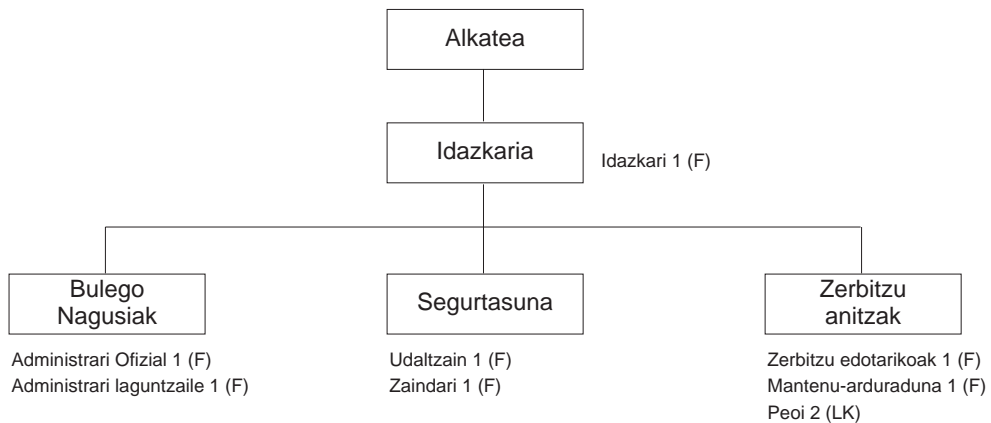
Alkatea

Idazkaria

Idazkari 1 (F)

Bulego Nagusiak

Administrari Ofizial 1 (F)
Administrari laguntzaile 1 (F)

Segurtasuna

Udaltzain 1 (F)
Zaindari 1 (F)

Zerbitzu anitzak

Zerbitzu edotarikoak 1 (F)
Mantenu-arduraduna 1 (F)
Peoi 2 (LK)